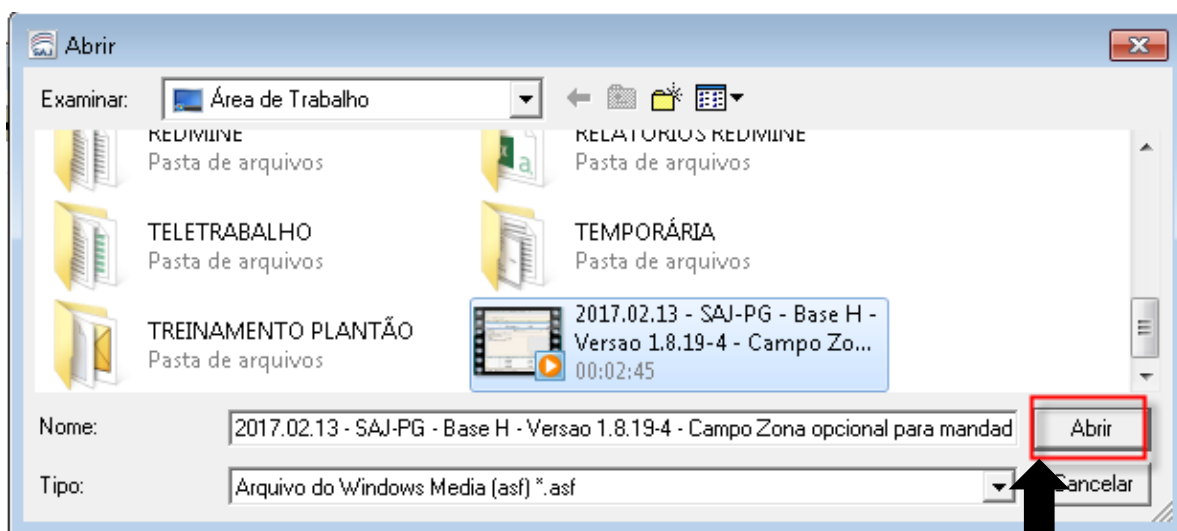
Abrir

Examinar: Área de Trabalho

REDMINE
Pasta de arquivos

RELATÓRIOS REDMINE
Pasta de arquivos

TELETRABALHO
Pasta de arquivos

TEMPORÁRIA
Pasta de arquivos

TREINAMENTO PLANTÃO
Pasta de arquivos

2017.02.13 - SAJ-PG - Base H - Versao 1.8.19-4 - Campo Zo...
00:02:45

Nome: 2017.02.13 - SAJ-PG - Base H - Versao 1.8.19-4 - Campo Zona opcional para mandad

Abrir

Tipo: Arquivo do Windows Media (asf) *.asf

Cancelar